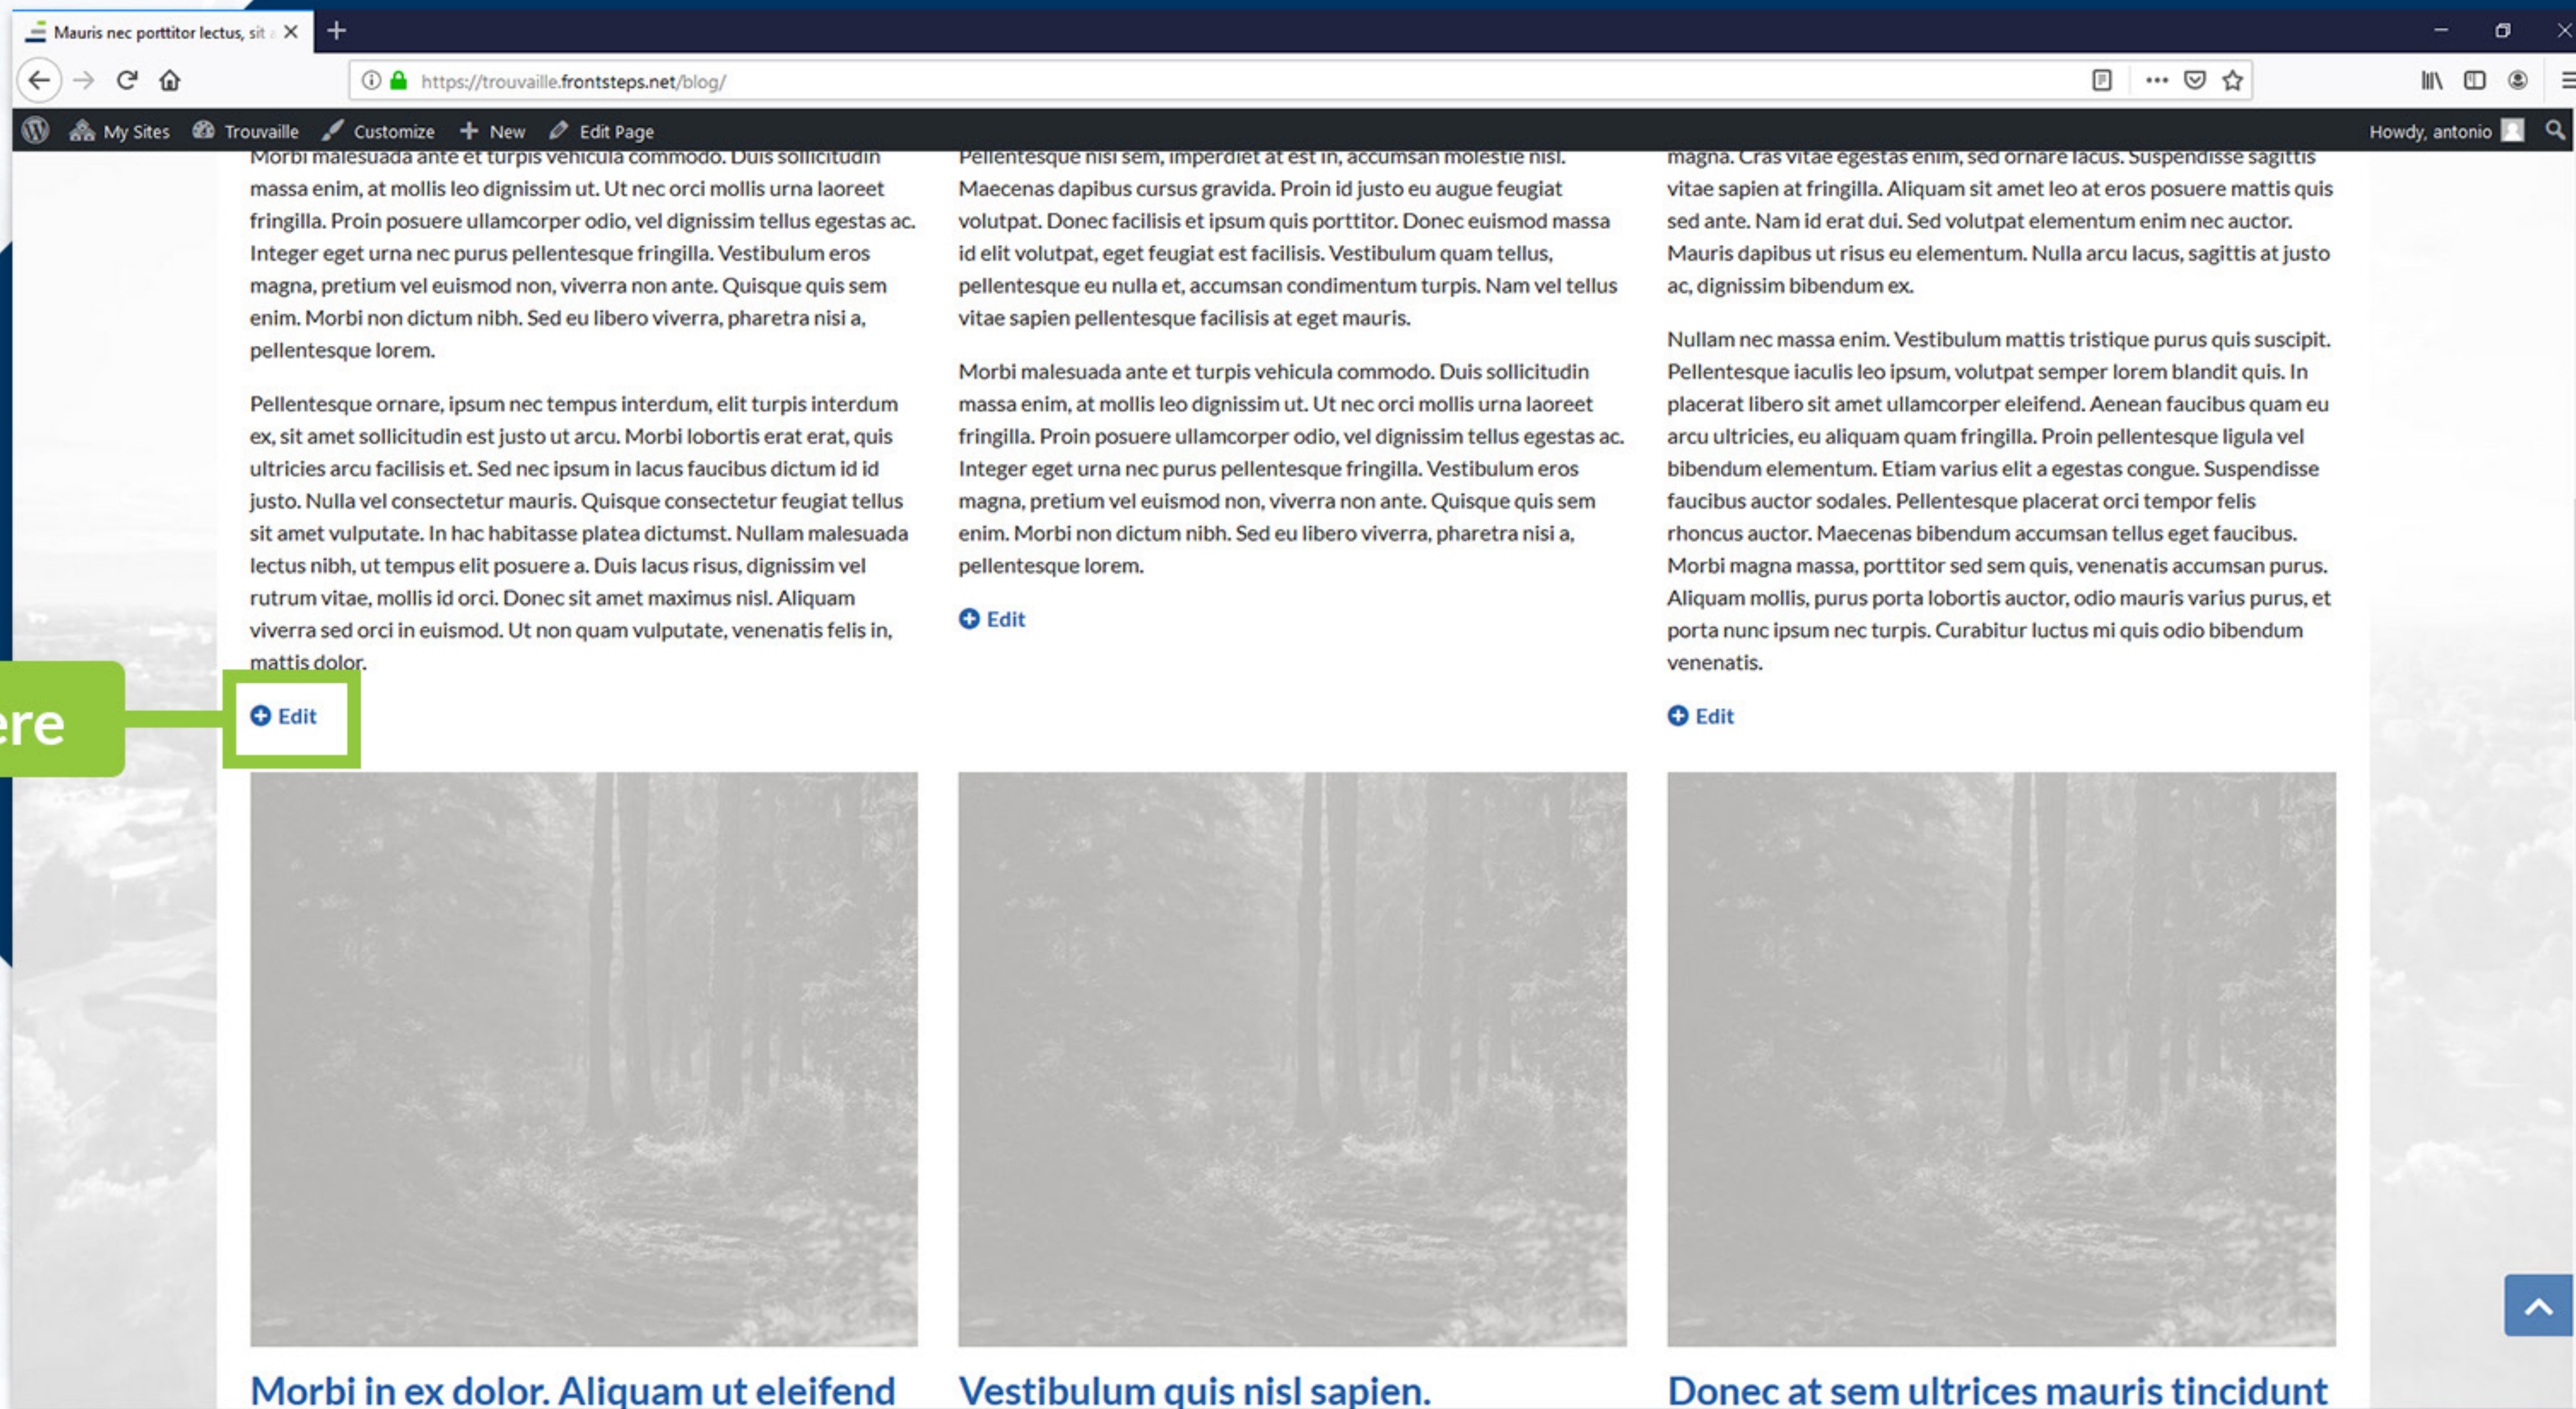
Mauris nec porttitor lectus, sit

https://trouvaille.frontsteps.net/blog/

My Sites Trouvaille Customize New Edit Page Howdy, antonio

Morbi malesuada ante et turpis vehicula commodo. Duis sollicitudin massa enim, at mollis leo dignissim ut. Ut nec orci mollis urna laoreet fringilla. Proin posuere ullamcorper odio, vel dignissim tellus egestas ac. Integer eget urna nec purus pellentesque fringilla. Vestibulum eros magna, pretium vel euismod non, viverra non ante. Quisque quis sem enim. Morbi non dictum nibh. Sed eu libero viverra, pharetra nisi a, pellentesque lorem.

Pellentesque ornare, ipsum nec tempus interdum, elit turpis interdum ex, sit amet sollicitudin est justo ut arcu. Morbi lobortis erat erat, quis ultricies arcu facilisis et. Sed nec ipsum in lacus faucibus dictum id id justo. Nulla vel consectetur mauris. Quisque consectetur feugiat tellus sit amet vulputate. In hac habitasse platea dictumst. Nullam malesuada lectus nibh, ut tempus elit posuere a. Duis lacus risus, dignissim vel rutrum vitae, mollis id orci. Donec sit amet maximus nisl. Aliquam viverra sed orci in euismod. Ut non quam vulputate, venenatis felis in, mattis dolor.

ere

Edit

Pellentesque nisi sem, imperdiet at est in, accumsan molestie nisl. Maecenas dapibus cursus gravida. Proin id justo eu augue feugiat volutpat. Donec facilisis et ipsum quis porttitor. Donec euismod massa id elit volutpat, eget feugiat est facilisis. Vestibulum quam tellus, pellentesque eu nulla et, accumsan condimentum turpis. Nam vel tellus vitae sapien pellentesque facilisis at eget mauris.

Morbi malesuada ante et turpis vehicula commodo. Duis sollicitudin massa enim, at mollis leo dignissim ut. Ut nec orci mollis urna laoreet fringilla. Proin posuere ullamcorper odio, vel dignissim tellus egestas ac. Integer eget urna nec purus pellentesque fringilla. Vestibulum eros magna, pretium vel euismod non, viverra non ante. Quisque quis sem enim. Morbi non dictum nibh. Sed eu libero viverra, pharetra nisi a, pellentesque lorem.

Edit

magna. Cras vitae egestas enim, sed ornare lacus. Suspendisse sagittis vitae sapien at fringilla. Aliquam sit amet leo at eros posuere mattis quis sed ante. Nam id erat dui. Sed volutpat elementum enim nec auctor. Mauris dapibus ut risus eu elementum. Nulla arcu lacus, sagittis at justo ac, dignissim bibendum ex.

Nullam nec massa enim. Vestibulum mattis tristique purus quis suscipit. Pellentesque iaculis leo ipsum, volutpat semper lorem blandit quis. In placerat libero sit amet ullamcorper eleifend. Aenean faucibus quam eu arcu ultricies, eu aliquam quam fringilla. Proin pellentesque ligula vel bibendum elementum. Etiam varius elit a egestas congue. Suspendisse faucibus auctor sodales. Pellentesque placerat orci tempor felis rhoncus auctor. Maecenas bibendum accumsan tellus eget faucibus. Morbi magna massa, porttitor sed sem quis, venenatis accumsan purus. Aliquam mollis, purus porta lobortis auctor, odio mauris varius purus, et porta nunc ipsum nec turpis. Curabitur luctus mi quis odio bibendum venenatis.

Edit

Morbi in ex dolor. Aliquam ut eleifend

Vestibulum quis nisl sapien.

Donec at sem ultrices mauris tincidunt